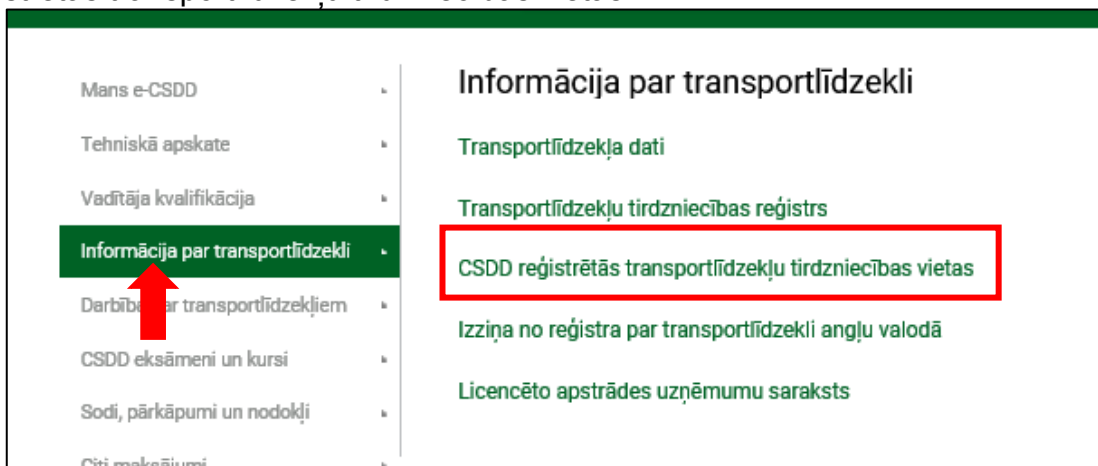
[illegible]

Mans e-CSDD

Tehniskā apskate

Vadītāja kvalifikācija

Informācija par transportlīdzekli

Darbības ar transportlīdzekļiem

CSDD eksāmeni un kursi

Sodi, pārkāpumi un nodokļi

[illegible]

Informācija par transportlīdzekli

Transportlīdzekļa dati

Transportlīdzekļu tirdzniecības reģistrs

CSDD reģistrētās transportlīdzekļu tirdzniecības vietas

Izziņa no reģistra par transportlīdzekli angļu valodā

Licencēto apstrādes uzņēmumu saraksts